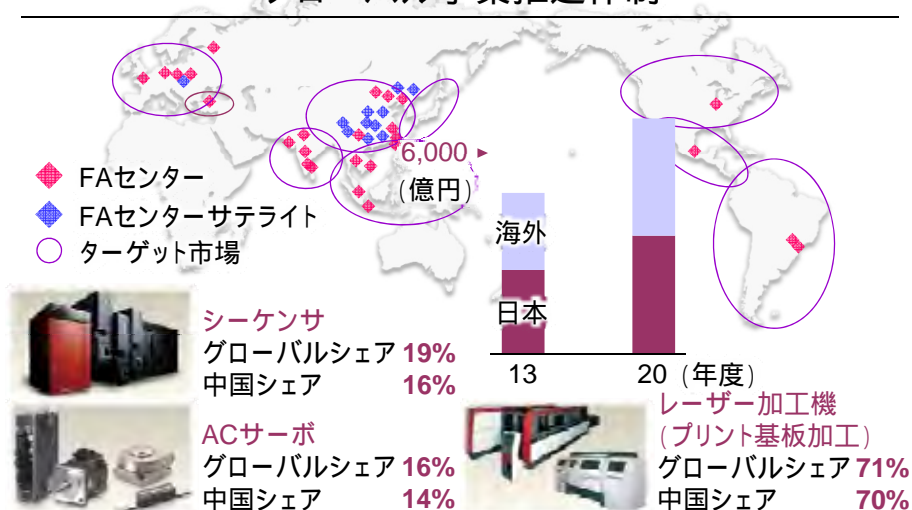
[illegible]

FAセンター
FAセンターサテライト
ターゲット市場

6,000
(億円)

海外
日本

13
20 (年度)

シーケンサ
グローバルシェア 19%
中国シェア 16%

ACサーボ
グローバルシェア 16%
中国シェア 14%

レーザー加工機
(プリント基板加工)
グローバルシェア 71%
中国シェア 70%